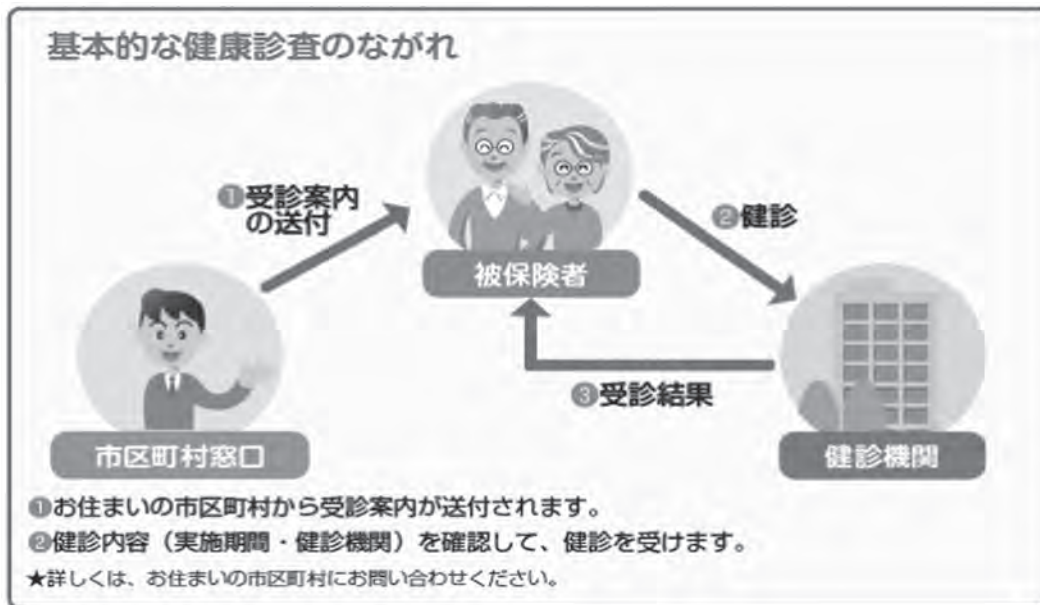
基本的な健康診査のながれ

❶受診案内の送付

被保険者

❷健診

市区町村窓口

❸受診結果

健診機関

❶お住まいの市区町村から受診案内が送付されます。
❷健診内容（実施期間・健診機関）を確認して、健診を受けます。
★詳しくは、お住まいの市区町村にお問い合わせください。